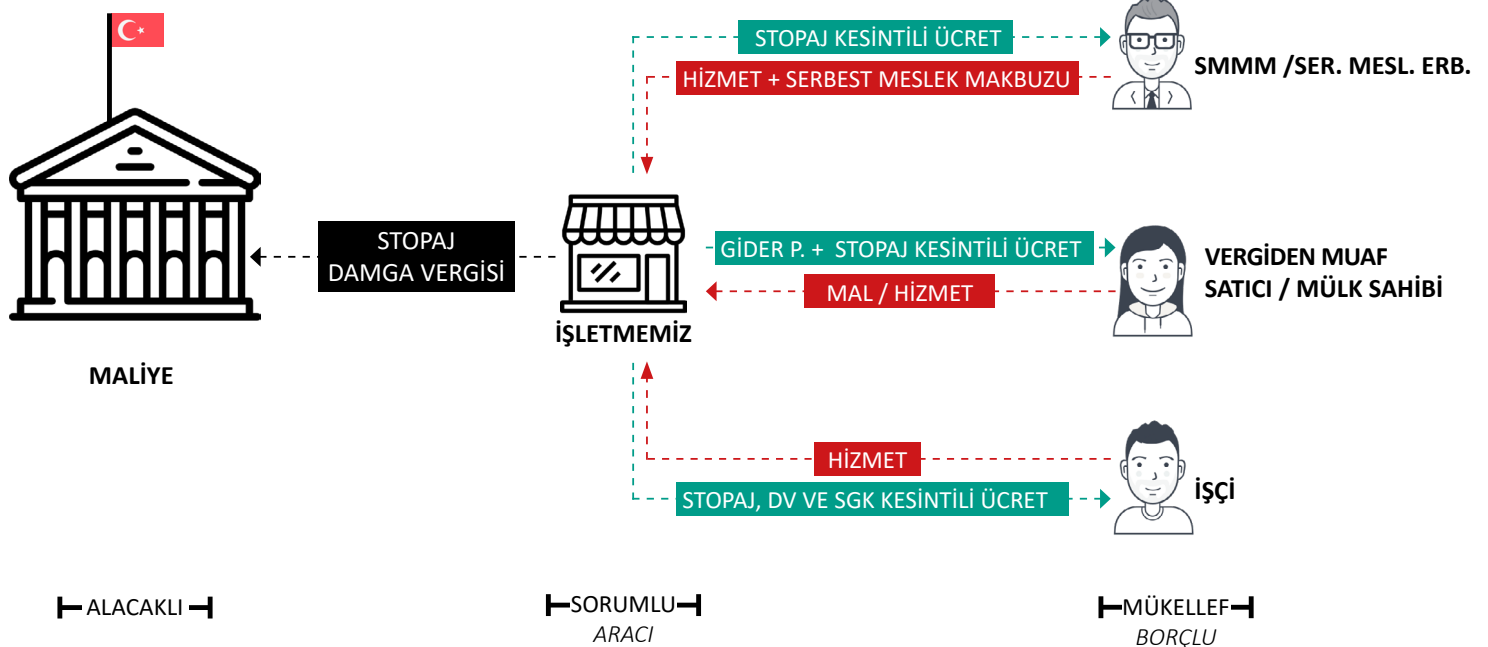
STOPAJ KESİNTİLİ ÜCRET

HİZMET + SERBEST MESLEK MAKBUZU

SMMM /SER. MESL. ERB.

STOPAJ DAMGA VERGİSİ

GİDER P. + STOPAJ KESİNTİLİ ÜCRET

MAL / HİZMET

VERGİDEN MUAF SATICI / MÜLK SAHİBİ

İŞLETMEMİZ

MALİYE

HİZMET

STOPAJ, DV VE SGK KESİNTİLİ ÜCRET

İŞÇİ

ALACAKLI

SORUMLU
ARACI

MÜKELLEF
BORÇLU